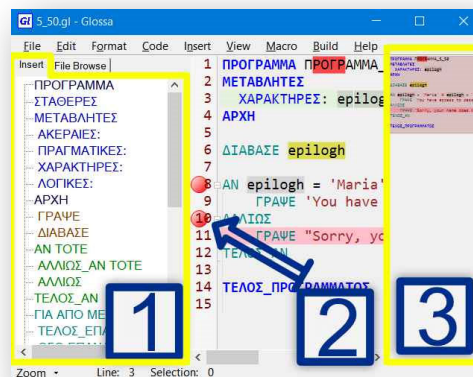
Gl 5_50.gl - Glossa

File Edit Format Code Insert View Macro Build Help

Insert File Browse

ΠΡΟΓΡΑΜΜΑ
ΣΤΑΘΕΡΕΣ
ΜΕΤΑΒΛΗΤΕΣ
ΑΚΕΡΑΙΕΣ:
ΠΡΑΓΜΑΤΙΚΕΣ:
ΧΑΡΑΚΤΗΡΕΣ:
ΛΟΓΙΚΕΣ:
ΑΡΧΗ
ΓΡΑΨΕ
ΔΙΑΒΑΣΕ
ΑΝ ΤΟΤΕ
ΑΛΛΙΩΣ_ΑΝ ΤΟΤΕ
ΑΛΛΙΩΣ
ΤΕΛΟΣ_ΑΝ
ΓΙΑ ΑΠΟ ΜΕ
ΤΕΛΟΣ_ΕΠΑ

1 ΠΡΟΓΡΑΜΜΑ ΠΡΟΓΡΑΜΜΑ_
2 ΜΕΤΑΒΛΗΤΕΣ
3 ΧΑΡΑΚΤΗΡΕΣ: epilog
4 ΑΡΧΗ
5
6 ΔΙΑΒΑΣΕ epilogh
7
8 ΑΝ epilogh = 'Maria'
9 ΓΡΑΨΕ 'You have
10 ΑΛΛΙΩΣ
11 ΓΡΑΨΕ "Sorry, yo
12 ΤΕΛΟΣ_ΑΝ
13
14 ΤΕΛΟΣ_ΠΡΟΓΡΑΜΜΑΤΟΣ
15

1 2 3

Zoom Line: 3 Selection: 0